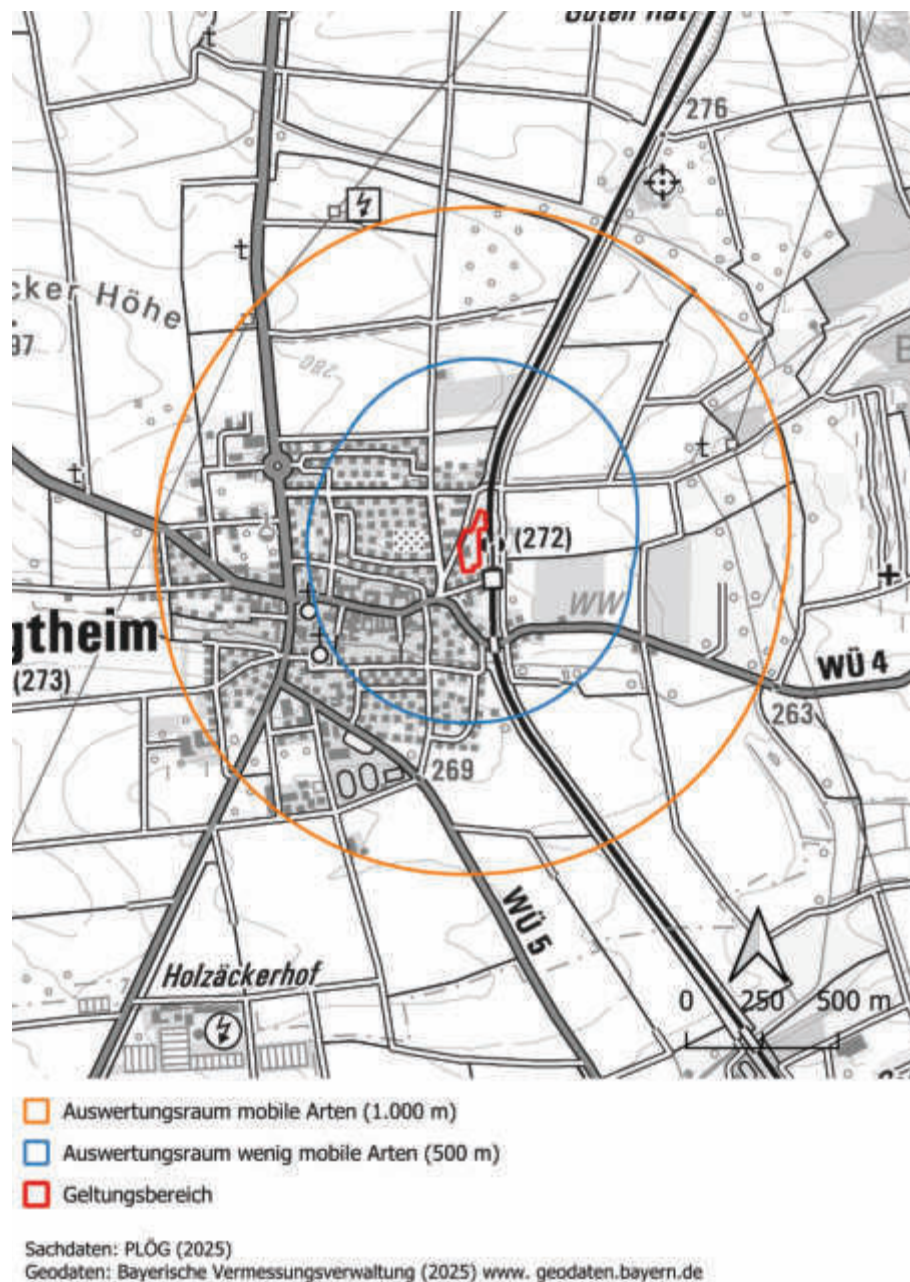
Guten hat
276
cker Höhe
97
280
(272)
WW
gtheim
(273)
WÜ 4
263
269
WÜ 5
Holzäckerhof
0 250 500 m

Auswertungsraum mobile Arten (1.000 m)
Auswertungsraum wenig mobile Arten (500 m)
Geltungsbereich

Sachdaten: PLÖG (2025)
Geodaten: Bayerische Vermessungsverwaltung (2025) www. geodaten.bayern.de